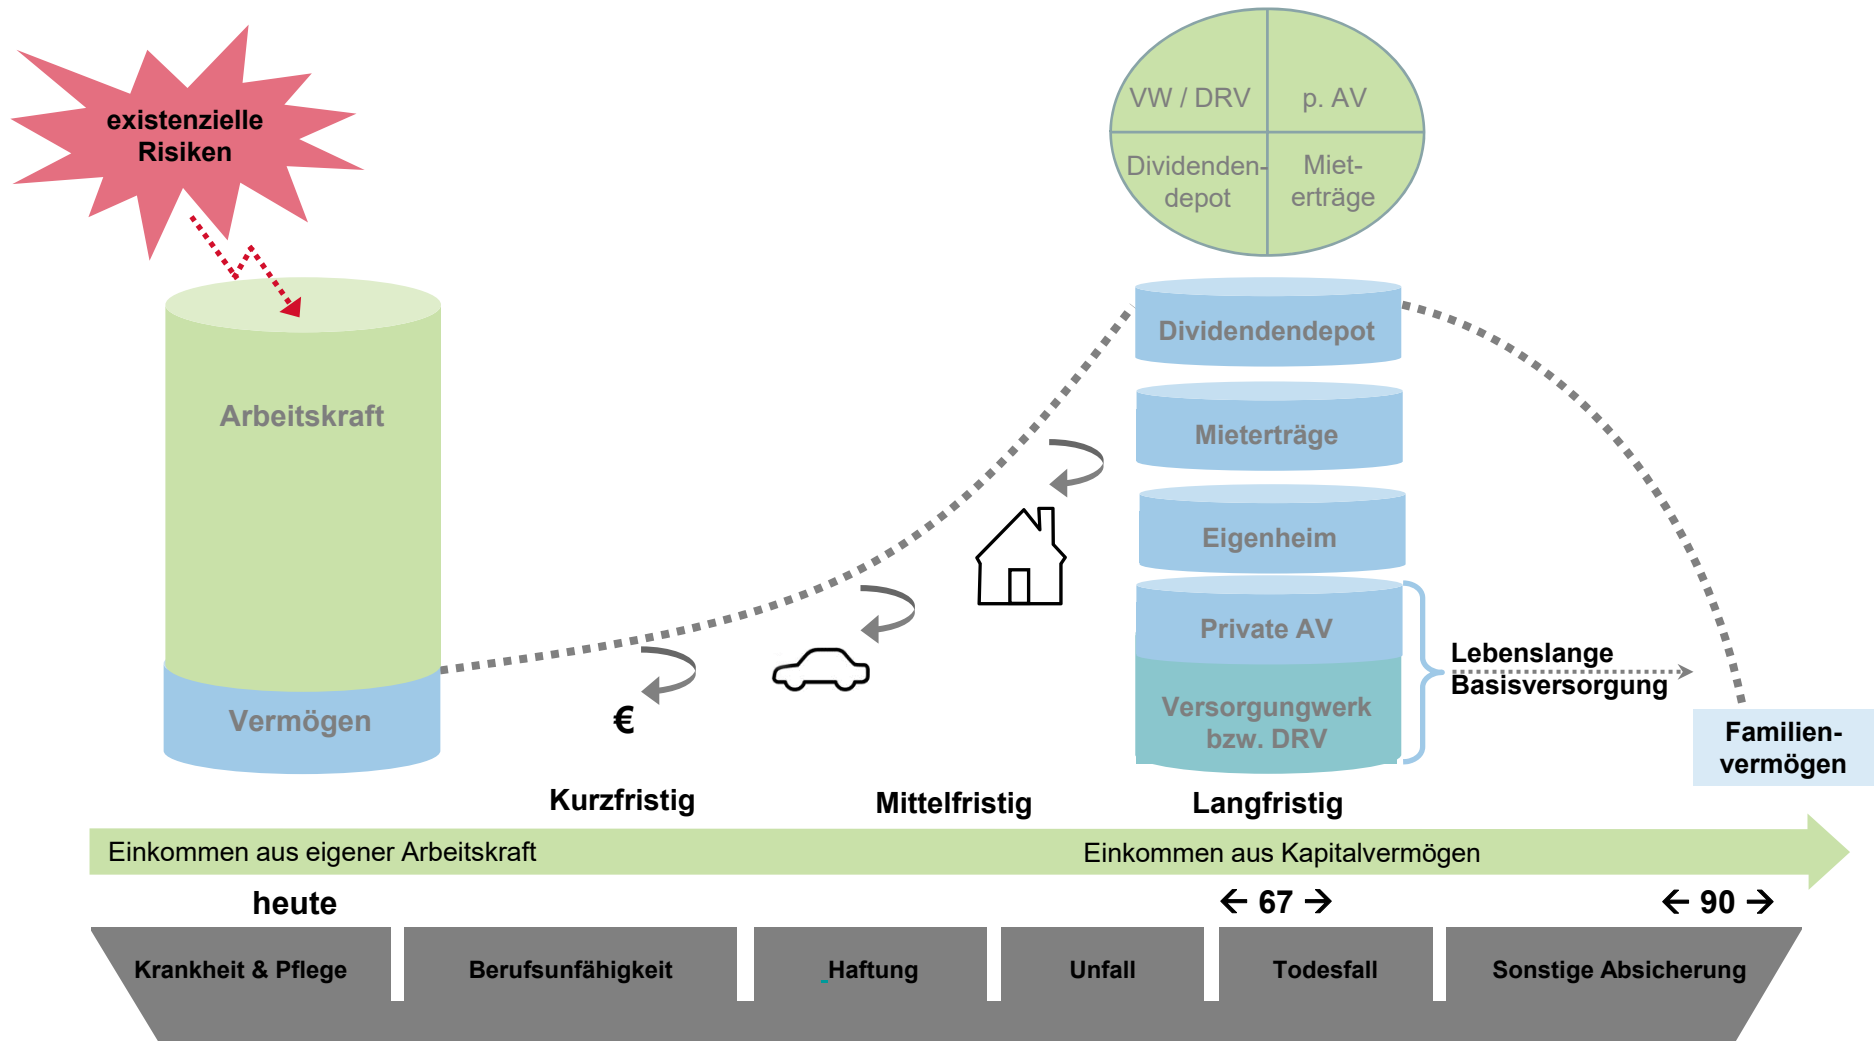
existenzielle Risiken

VW / DRV

p. AV

Dividenden-depot

Miet-erträge

Arbeitskraft

Vermögen

Dividendendepot

Mieterträge

Eigenheim

Private AV

Versorgungwerk bzw. DRV

Lebenslange Basisversorgung

Familien-vermögen

€

Kurzfristig

Mittelfristig

Langfristig

Einkommen aus eigener Arbeitskraft

Einkommen aus Kapitalvermögen

heute

← 67 →

← 90 →

Krankheit & Pflege

Berufsunfähigkeit

Haftung

Unfall

Todesfall

Sonstige Absicherung